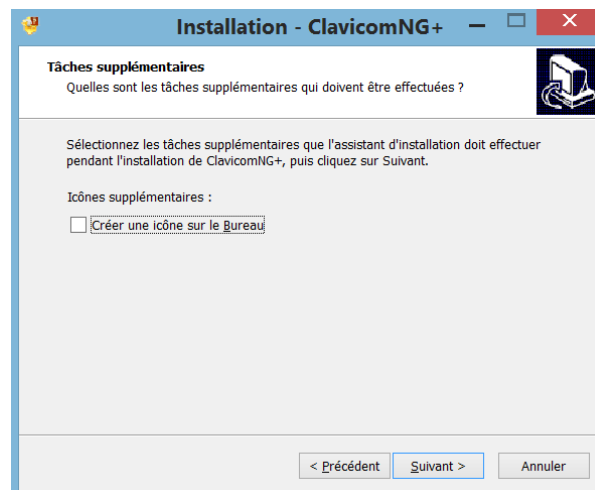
Installation - ClavicomNG+

Tâches supplémentaires
Quelles sont les tâches supplémentaires qui doivent être effectuées ?

Sélectionnez les tâches supplémentaires que l'assistant d'installation doit effectuer pendant l'installation de ClavicomNG+, puis cliquez sur Suivant.

Icônes supplémentaires :

Créer une icône sur le Bureau

< Précédent | Suivant > | Annuler